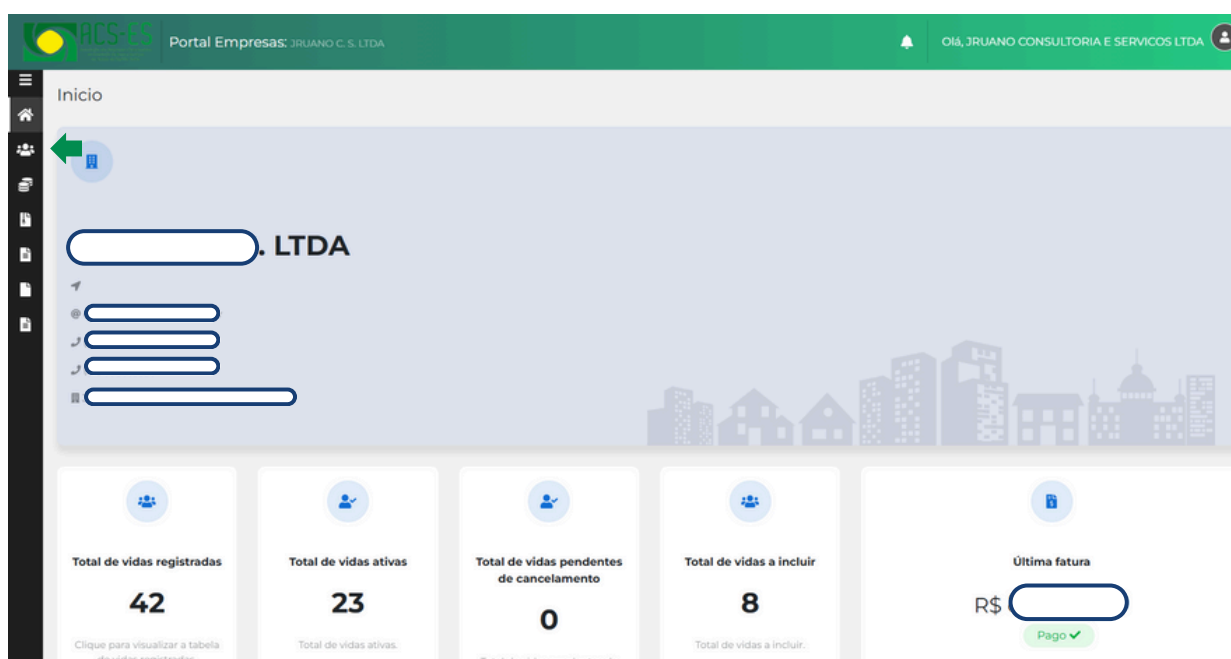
ACS-ES

Portal Empresas: JRUANO C. S. LTDA

Olá, JRUANO CONSULTORIA E SERVICOS LTDA

Inicio

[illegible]. LTDA

Total de vidas registradas

42

Clique para visualizar a tabela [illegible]

Total de vidas ativas

23

Total de vidas ativas.

Total de vidas pendentes de cancelamento

0

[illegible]

Total de vidas a incluir

8

Total de vidas a incluir.

Última fatura

R$ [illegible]

Pago